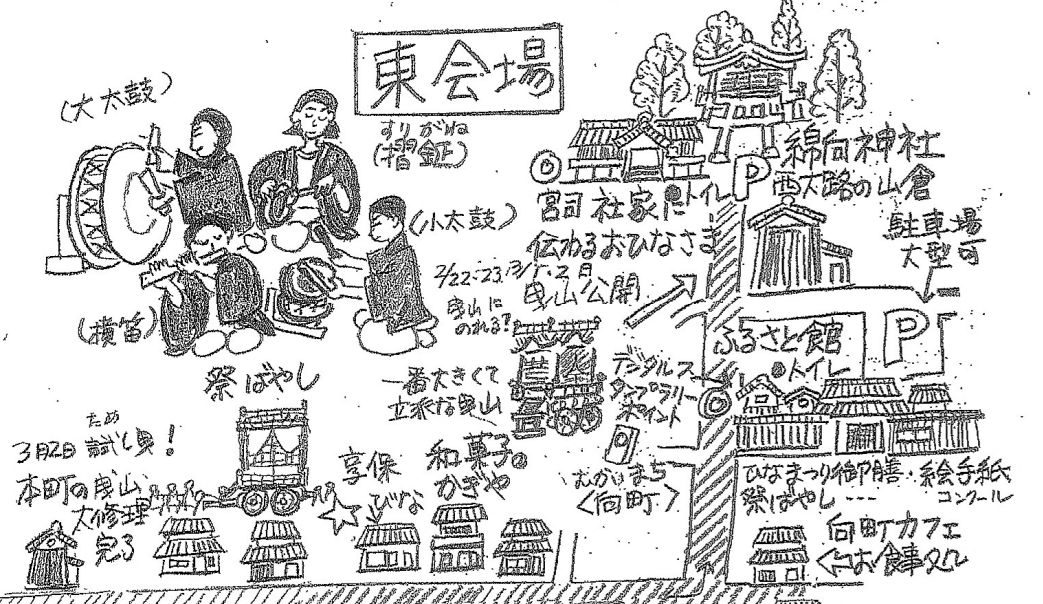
東会場

(大太鼓)

すりがね
(摺鉦)

(小太鼓)

(横笛)

祭ばやし

綿向神社

P 西大路の山倉

◎ 宮司社家に伝わるおひなさま ●トイレ

2/22・23、3/1・2
曳山公開

曳山にのれる?

駐車場
大型可

P

ふるさと館
●トイレ

デジタルスタンプラリーポイント

一番大きくて立派な曳山

ため
3月2日 試し曳!
本町の曳山
大修理
見る

享保びな

和菓子の
かぎや

むかいまち
<向町>

ひなまつり御膳・絵手紙コンクール
祭ばやし ---

向町カフェ
お食事処